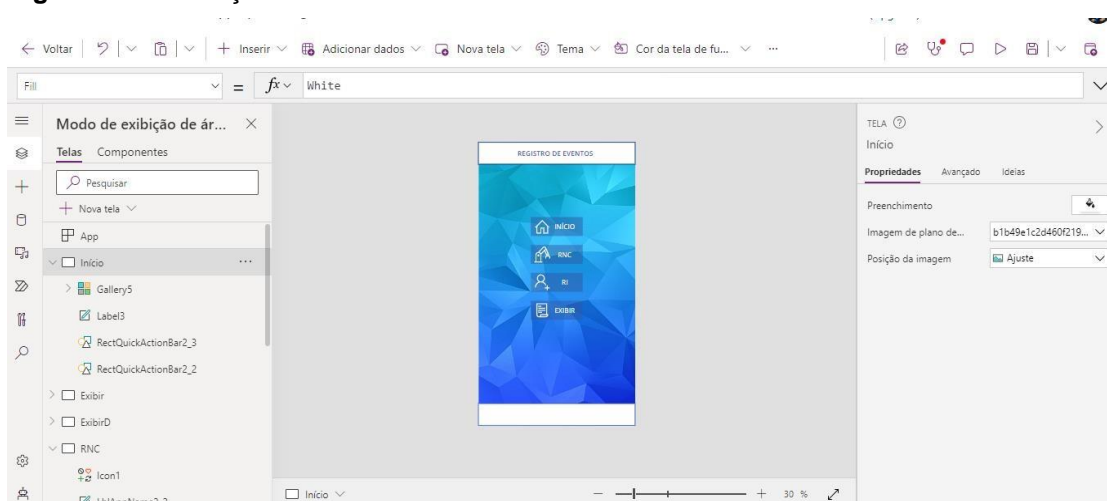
← Voltar | Inserir | Adicionar dados | Nova tela | Tema | Cor da tela de fu... | ···

Fill = $fx$ White

Modo de exibição de ár... ×

Telas Componentes

Pesquisar

+ Nova tela

App

Início ···

Gallery5

Label3

RectQuickActionBar2_3

RectQuickActionBar2_2

Exibir

ExibirD

RNC

Icon1

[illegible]

REGISTRO DE EVENTOS

INÍCIO

RNC

RI

EXIBIR

Início

− + 30 %

TELA ⓘ

Início

Propriedades Avançado Ideias

Preenchimento

Imagem de plano de... b1b49e1c2d460f219...

Posição da imagem Ajuste